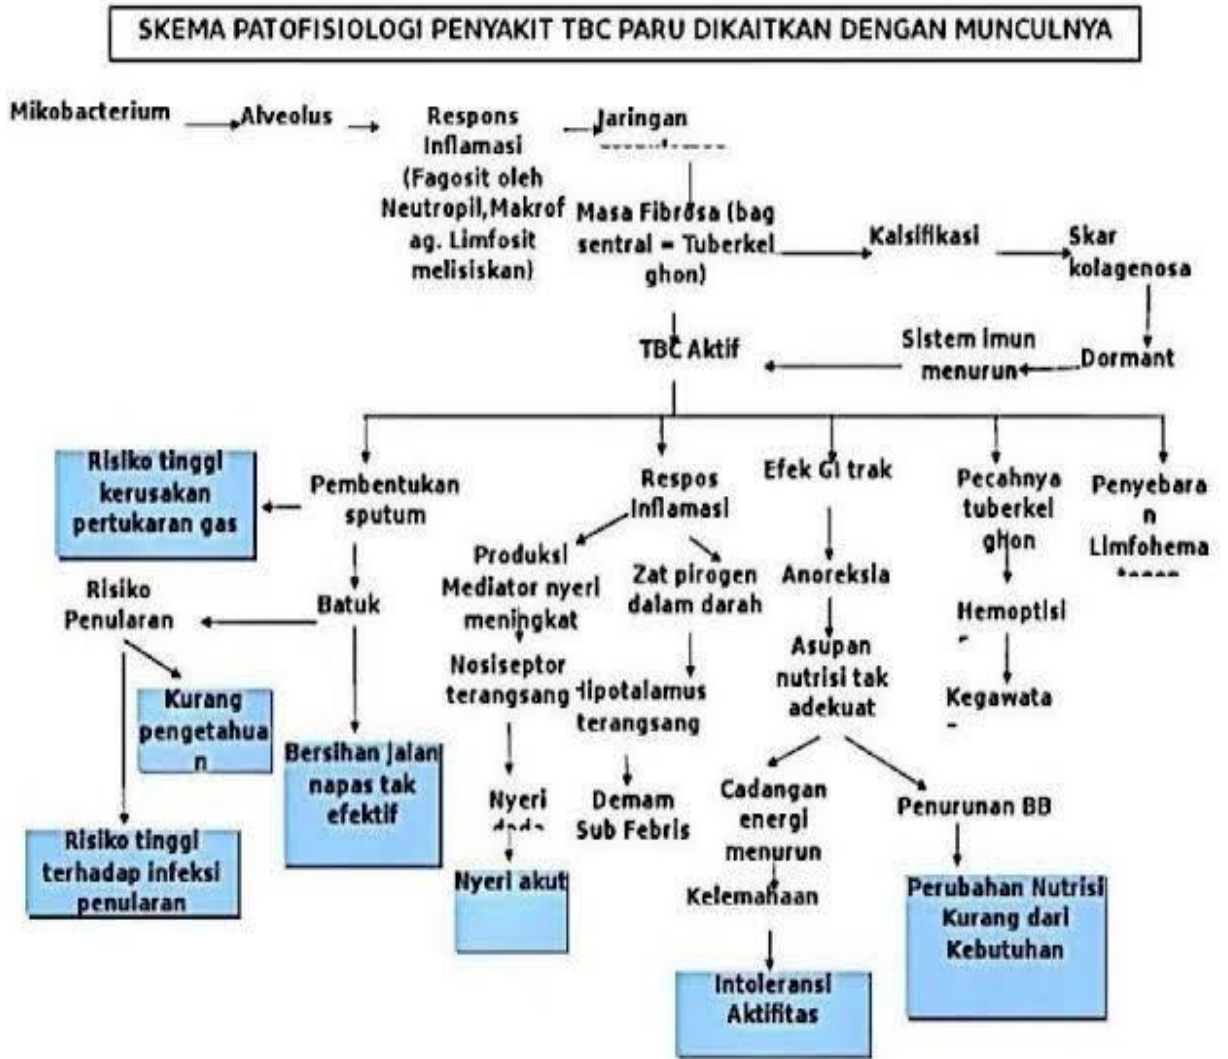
SKEMA PATOFISIOLOGI PENYAKIT TBC PARU DIKAITKAN DENGAN MUNCULNYA

Mikobacterium

Alveolus

Respons Inflamasi (Fagosit oleh Neutropil,Makrofag. Limfosit melisiskan)

Jaringan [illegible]

Masa Fibrosa (bag sentral = Tuberkel ghon)

Kalsifikasi

Skar kolagenosa

Dormant

Sistem imun menurun

TBC Aktif

Pembentukan sputum

Risiko tinggi kerusakan pertukaran gas

Batuk

Risiko Penularan

Kurang pengetahuan

Risiko tinggi terhadap infeksi penularan

Bersihan jalan napas tak efektif

Respos Inflamasi

Produksi Mediator nyeri meningkat

Nosiseptor terangsang

Nyeri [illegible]

Nyeri akut

Zat pirogen dalam darah

Hipotalamus terangsang

Demam Sub Febris

Efek GI trak

Anoreksia

Asupan nutrisi tak adekuat

Cadangan energi menurun

Kelemahaan

Intoleransi Aktifitas

Penurunan BB

Perubahan Nutrisi Kurang dari Kebutuhan

Pecahnya tuberkel ghon

Hemoptisi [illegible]

Kegawata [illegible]

Penyebaran Limfohema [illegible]